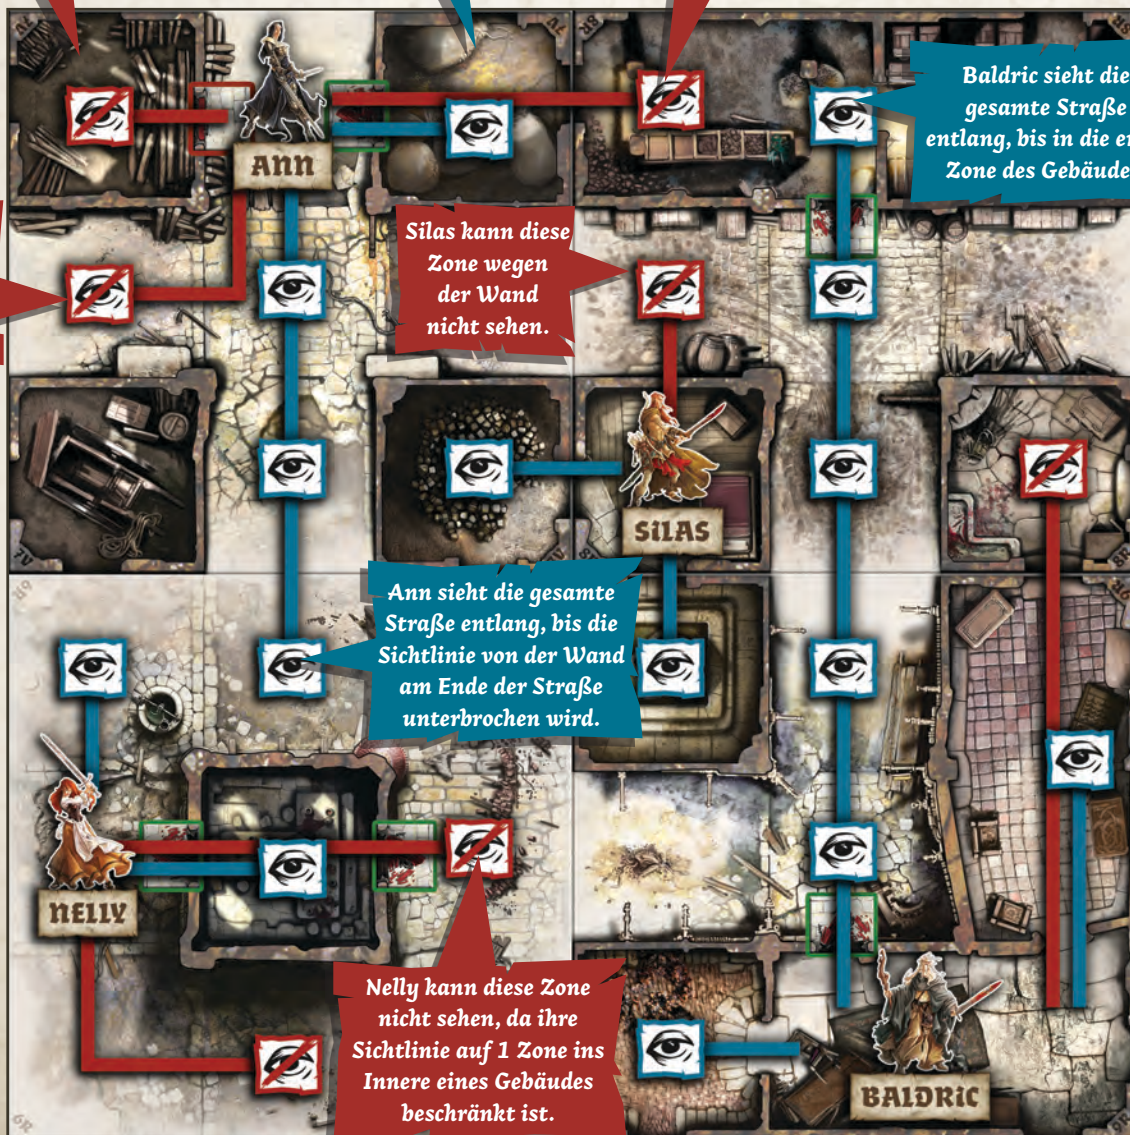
Baldric sieht die gesamte Straße entlang, bis in die er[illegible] Zone des Gebäude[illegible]

ANN

Silas kann diese Zone wegen der Wand nicht sehen.

SILAS

Ann sieht die gesamte Straße entlang, bis die Sichtlinie von der Wand am Ende der Straße unterbrochen wird.

NELLY

Nelly kann diese Zone nicht sehen, da ihre Sichtlinie auf 1 Zone ins Innere eines Gebäudes beschränkt ist.

BALDRIC